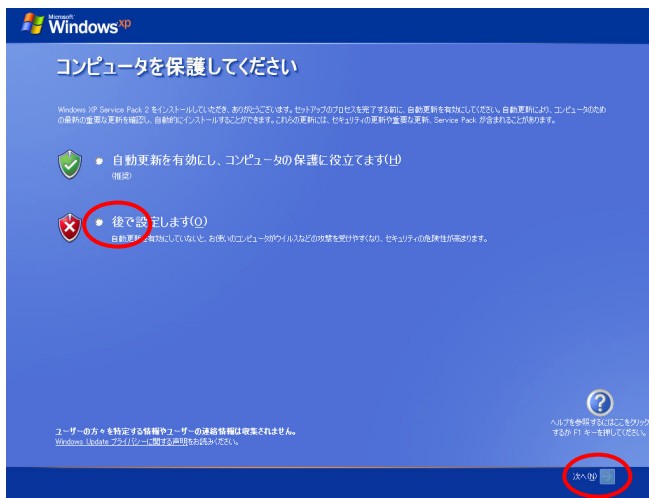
Microsoft Windows xp

コンピュータを保護してください

Windows XP Service Pack 2 をインストールしていただき、ありがとうございます。セットアップのプロセスを完了する前に、自動更新を有効にしてください。自動更新により、コンピュータのための最新の重要な更新を確認し、自動的にインストールすることができます。これらの更新には、セキュリティの更新や重要な更新、Service Pack が含まれることがあります。

自動更新を有効にし、コンピュータの保護に役立てます(H)
(推奨)

後で設定します(O)
自動更新を有効にしていないと、お使いのコンピュータがウイルスなどの攻撃を受けやすくなり、セキュリティの危険性が高まります。

ユーザーの方々を特定する情報やユーザーの連絡情報は収集されません。
Windows Update プライバシーに関する声明をお読みください。

ヘルプを参照するにはここをクリックするか F1 キーを押してください。

次へ(N)